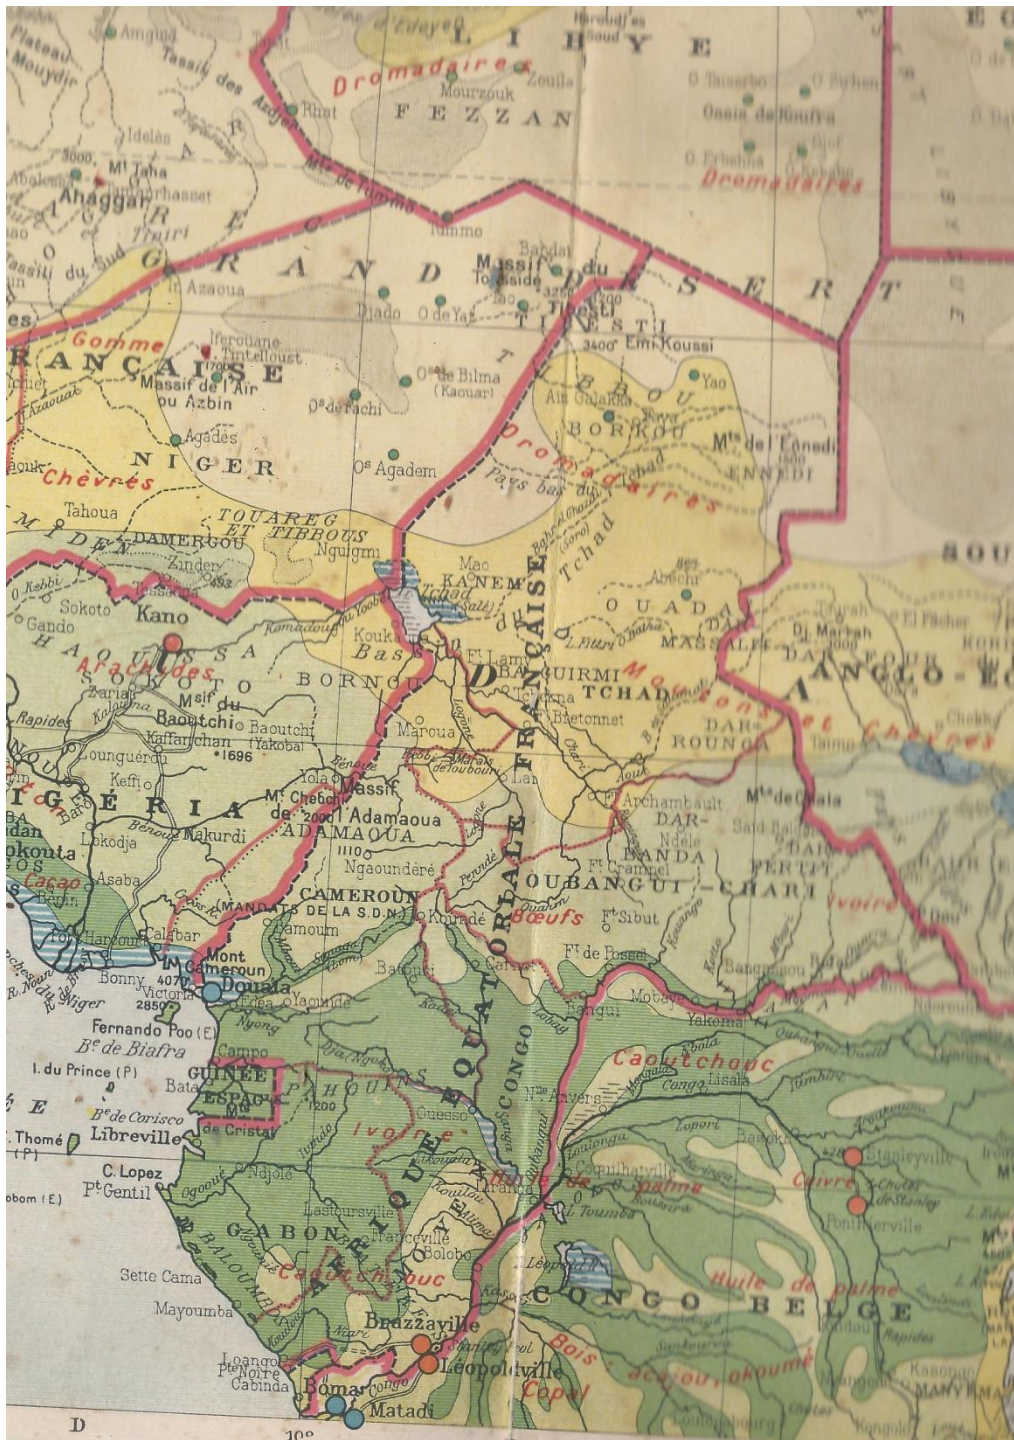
LIBYE
FEZZAN
Mourzouk
Zouila
Dromadaires
Rhat
Tassili des Azdjer
Plateau du Mouydir
Amguid
Idelès
3000 Mt Taha
Ahaggar
Tamanrhasset
Tassili du Sud
Mts de Tummo
Tummo
GRAND DÉSERT
Oasis de Koufra
Dromadaires
Bardaï
Massif du Tibesti
Djado
O. de Yat
TIBESTI
3400 Emi Koussi
In Azaoua
Gomme
FRANÇAISE
Iferouane
Tintellousst
Massif de l'Aïr ou Azbin
Os de Bilma (Kaouar)
Os de Fachi
Agadès
NIGER
Os Agadem
TIBBOU
BORKOU
Yao
Ain Galakka
Mts de l'Ennedi
ENNEDI
Dromadaires
Pays bas du Tchad
Chèvres
Tahoua
TOUAREG ET TIBBOUS
DAMERGOU
Zinder
Ngulgmi
Mao
KANEM
Tchad
Abéchr
OUADAÏ
MASSALIT
DAR FOUR
ANGLO-É
SOU
Sokoto
Kano
Gando
HAOUSSA
Arachides
SOKOTO
BORNOU
Kouka
Ft Lamy
BAGUIRMI
TCHAD
Bretonnet
DAR-ROUNGA
Moutons et Chèvres
Zaria
Msif du Baoutchi
Baoutchi
Rapides
Kaffanchan
Yakoba
1696
Maroua
Massif de l'Adamaoua
ADAMAOUA
Mt Chebchi
Yola
NIGÉRIA
Bénoué
Makurdi
Lokodja
Ngaoundéré
Archambault
DAR-BANDA
Mts de Chala
Cacao
Asaba
CAMEROUN (MANDATS DE LA S.D.N.)
Kouandé
Bœufs
Ft Sibut
OUBANGUI-CHARI
Ivoire
AFRIQUE ÉQUATORIALE FRANÇAISE
Calabar
Port Harcourt
Mont Cameroun
4070
Douala
Victoria
2850
Bonny
Fernando Poo (E)
Bte de Biafra
Edea
Yaoundé
Bangui
Mobaye
Yakoma
Campo
Bata
GUINÉE ESPAGle
I. du Prince (P)
Bie de Corisco
Libreville
St Thomé (P)
Caoutchouc
Congo
Lisala
CONGO
Nlle Anvers
PAHOUINS
Ivoire
Coquilhatville
Huile de palme
Stanleyville
Cuivre
Ponthierville
C. Lopez
Pt Gentil
GABON
Franceville
Bolobo
Lastoursville
Sette Cama
Mayoumba
Caoutchouc
CONGO BELGE
Huile de palme
Brazzaville
Léopoldville
Bois: acajou, okoumé
Copal
Loango
Pte Noire
Cabinda
Boma
Matadi
D
10°